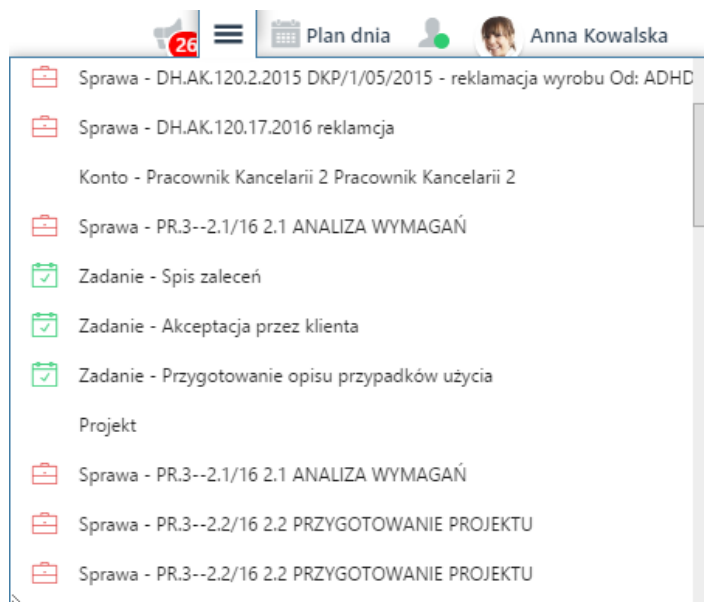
26 Plan dnia Anna Kowalska

Sprawa - DH.AK.120.2.2015 DKP/1/05/2015 - reklamacja wyrobu Od: ADHD

Sprawa - DH.AK.120.17.2016 reklamcja

Konto - Pracownik Kancelarii 2 Pracownik Kancelarii 2

Sprawa - PR.3--2.1/16 2.1 ANALIZA WYMAGAŃ

Zadanie - Spis zaleceń

Zadanie - Akceptacja przez klienta

Zadanie - Przygotowanie opisu przypadków użycia

Projekt

Sprawa - PR.3--2.1/16 2.1 ANALIZA WYMAGAŃ

Sprawa - PR.3--2.2/16 2.2 PRZYGOTOWANIE PROJEKTU

Sprawa - PR.3--2.2/16 2.2 PRZYGOTOWANIE PROJEKTU